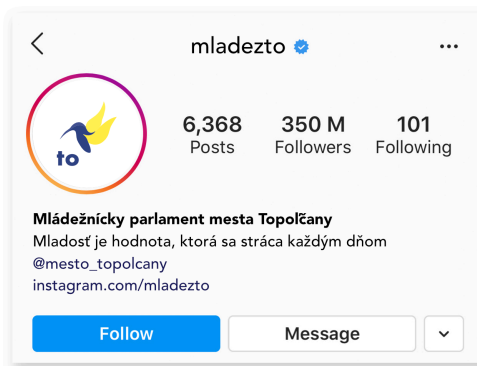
mladezto

to

6,368 Posts

350 M Followers

101 Following

Mládežnícky parlament mesta Topoľčany
Mladosť je hodnota, ktorá sa stráca každým dňom
@mesto_topolcany
instagram.com/mladezto

Follow

Message